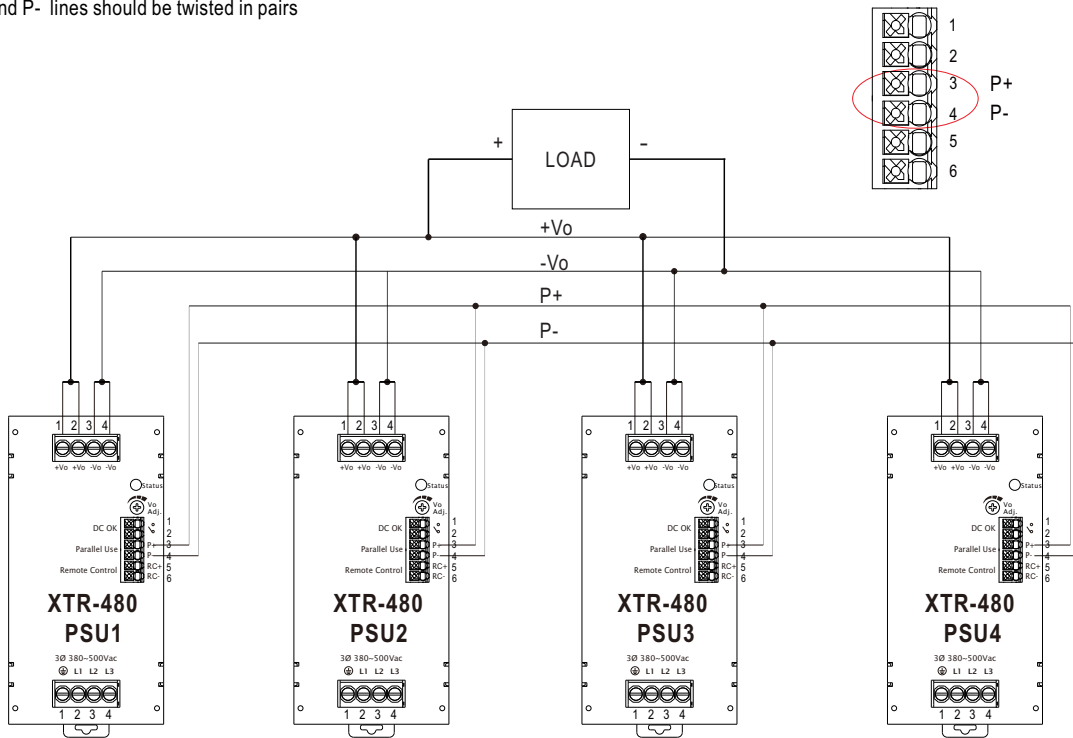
nd P- lines should be twisted in pairs

1
2
3 P+
4 P-
5
6

+ LOAD -

+Vo
-Vo
P+
P-

1 2 3 4
+Vo +Vo -Vo -Vo
Status
Vo Adj.
DC OK
Parallel Use
Remote Control
1
2
P+ 3
P- 4
RC+ 5
RC- 6
XTR-480
PSU1
3Ø 380~500Vac
L1 L2 L3
1 2 3 4

1 2 3 4
+Vo +Vo -Vo -Vo
Status
Vo Adj.
DC OK
Parallel Use
Remote Control
1
2
P+ 3
P- 4
RC+ 5
RC- 6
XTR-480
PSU2
3Ø 380~500Vac
L1 L2 L3
1 2 3 4

1 2 3 4
+Vo +Vo -Vo -Vo
Status
Vo Adj.
DC OK
Parallel Use
Remote Control
1
2
P+ 3
P- 4
RC+ 5
RC- 6
XTR-480
PSU3
3Ø 380~500Vac
L1 L2 L3
1 2 3 4

1 2 3 4
+Vo +Vo -Vo -Vo
Status
Vo Adj.
DC OK
Parallel Use
Remote Control
1
2
P+ 3
P- 4
RC+ 5
RC- 6
XTR-480
PSU4
3Ø 380~500Vac
L1 L2 L3
1 2 3 4